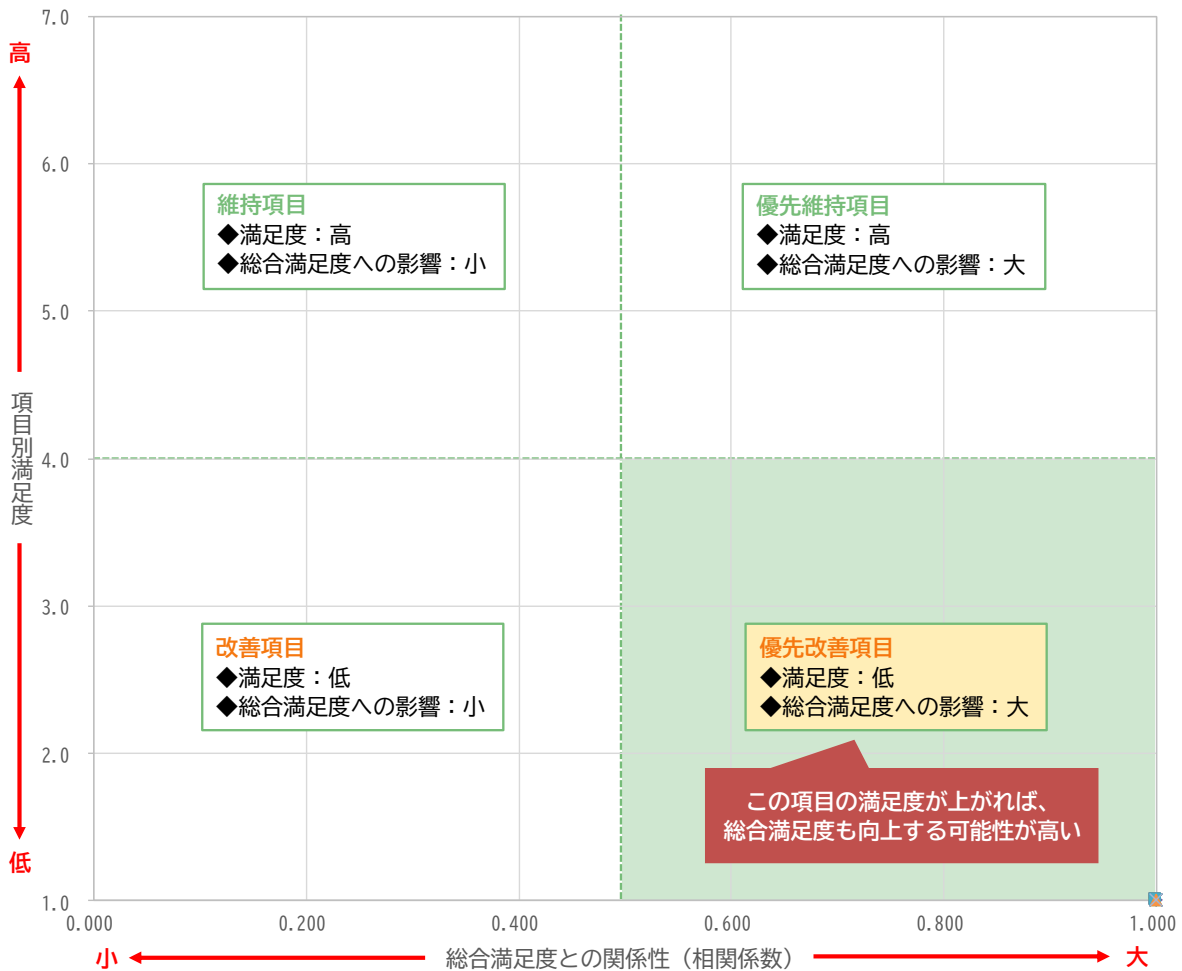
高

7.0
6.0
5.0
4.0
3.0
2.0
1.0

項目別満足度

低

維持項目
◆満足度：高
◆総合満足度への影響：小

優先維持項目
◆満足度：高
◆総合満足度への影響：大

改善項目
◆満足度：低
◆総合満足度への影響：小

優先改善項目
◆満足度：低
◆総合満足度への影響：大

この項目の満足度が上がれば、
総合満足度も向上する可能性が高い

0.000
0.200
0.400
0.600
0.800
1.000

小
総合満足度との関係性（相関係数）
大